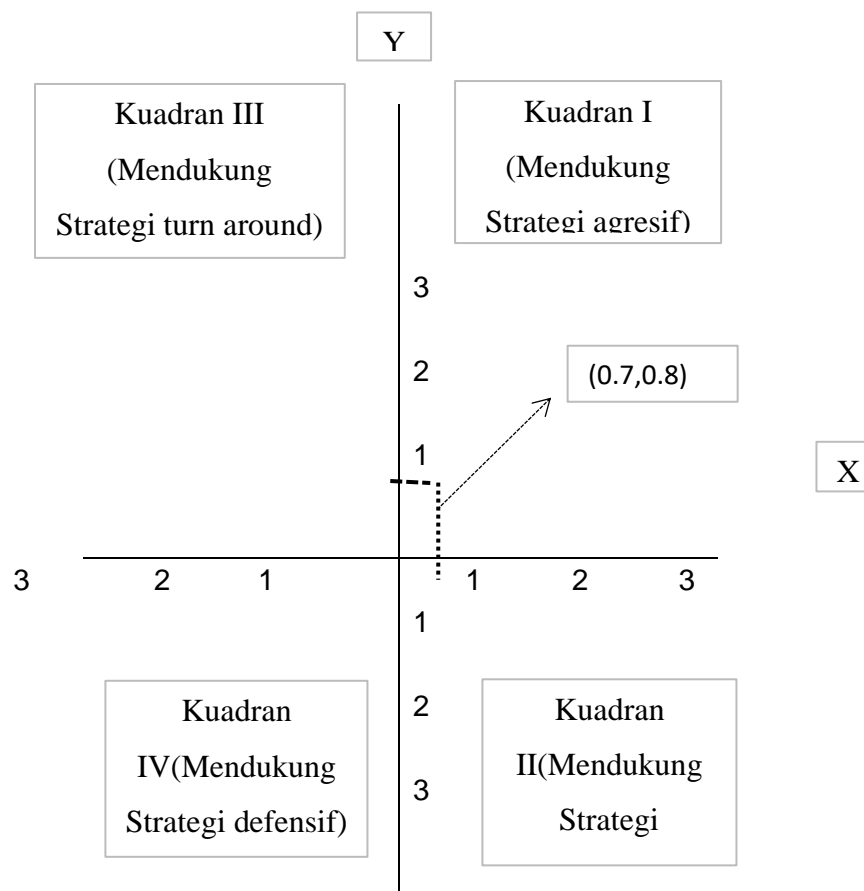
Y

Kuadran III
(Mendukung
Strategi turn around)

Kuadran I
(Mendukung
Strategi agresif)

3

2

(0.7,0.8)

1

X

3 2 1 1 2 3

1

Kuadran
IV(Mendukung
Strategi defensif)

2

3

Kuadran
II(Mendukung
Strategi